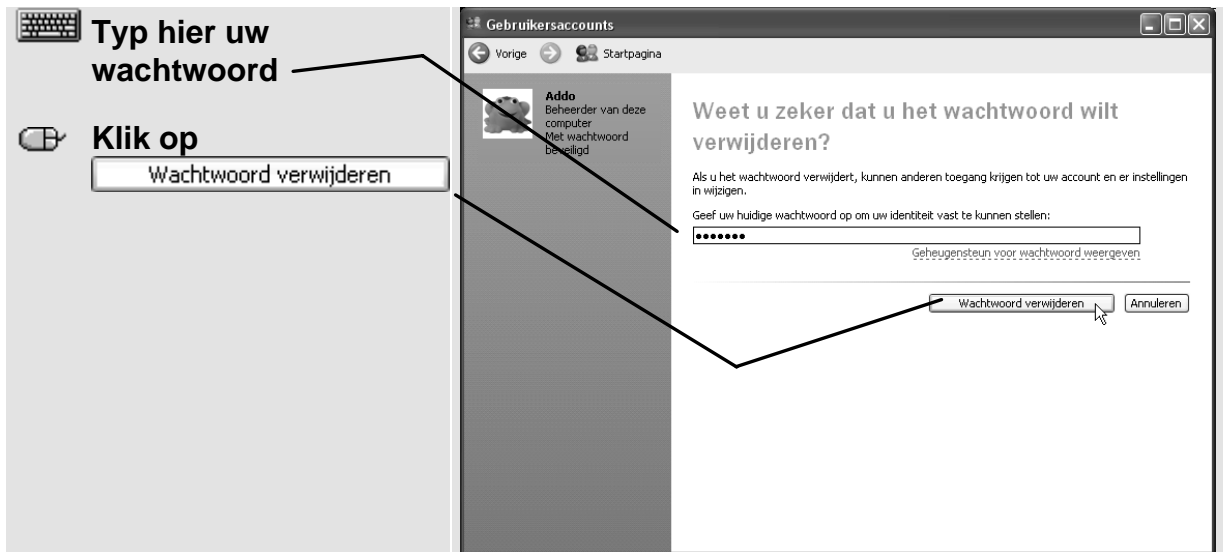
Typ hier uw wachtwoord

Klik op
Wachtwoord verwijderen

Gebruikersaccounts

Vorige
Startpagina

Addo
Beheerder van deze computer
Met wachtwoord beveiligd

Weet u zeker dat u het wachtwoord wilt verwijderen?

Als u het wachtwoord verwijdert, kunnen anderen toegang krijgen tot uw account en er instellingen in wijzigen.

Geef uw huidige wachtwoord op om uw identiteit vast te kunnen stellen:

•••••••

Geheugensteun voor wachtwoord weergeven

Wachtwoord verwijderen
Annuleren